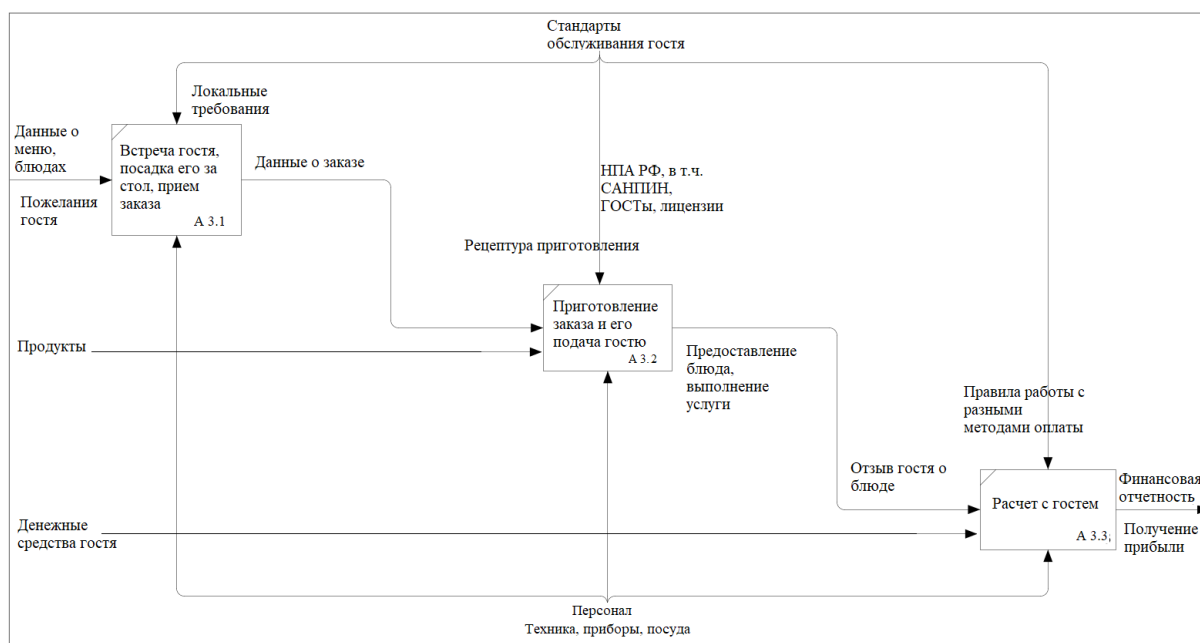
Стандарты обслуживания гостя

Локальные требования

Данные о меню, блюдах

Встреча гостя, посадка его за стол, прием заказа

А 3.1

Данные о заказе

Пожелания гостя

НПА РФ, в т.ч. САНПИН, ГОСТы, лицензии

Рецептура приготовления

Приготовление заказа и его подача гостю

А 3.2

Продукты

Предоставление блюда, выполнение услуги

Правила работы с разными методами оплаты

Отзыв гостя о блюде

Расчет с гостем

А 3.3;

Финансовая отчетность

Получение прибыли

Денежные средства гостя

Персонал

Техника, приборы, посуда